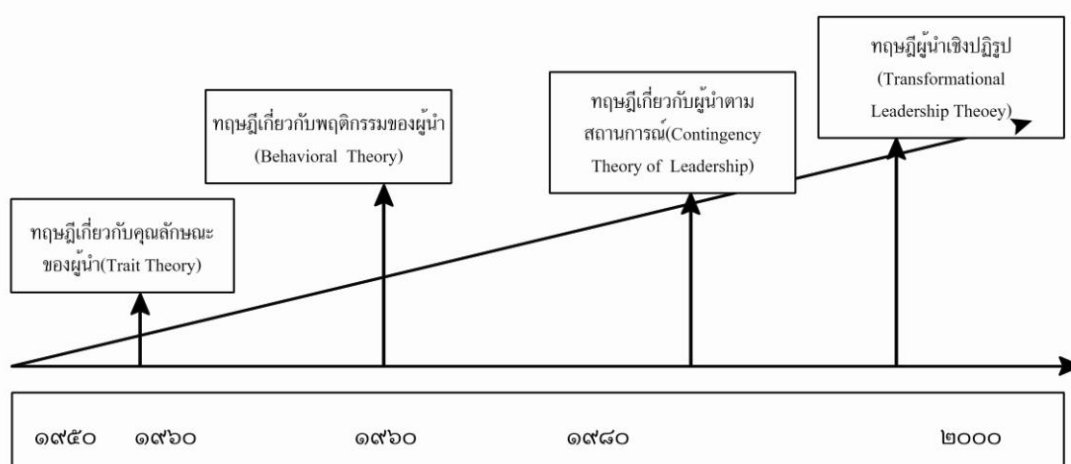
ทฤษฎีผู้นำเชิงปฏิรูป (Transformational Leadership Theoey)

ทฤษฎีเกี่ยวกับพฤติกรรมของผู้นำ (Behavioral Theory)

ทฤษฎีเกี่ยวกับผู้นำตามสถานการณ์(Contingency Theory of Leadership)

ทฤษฎีเกี่ยวกับคุณลักษณะของผู้นำ(Trait Theory)

๑๙๕๐ ๑๙๖๐ ๑๙๖๐ ๑๙๘๐ ๒๐๐๐